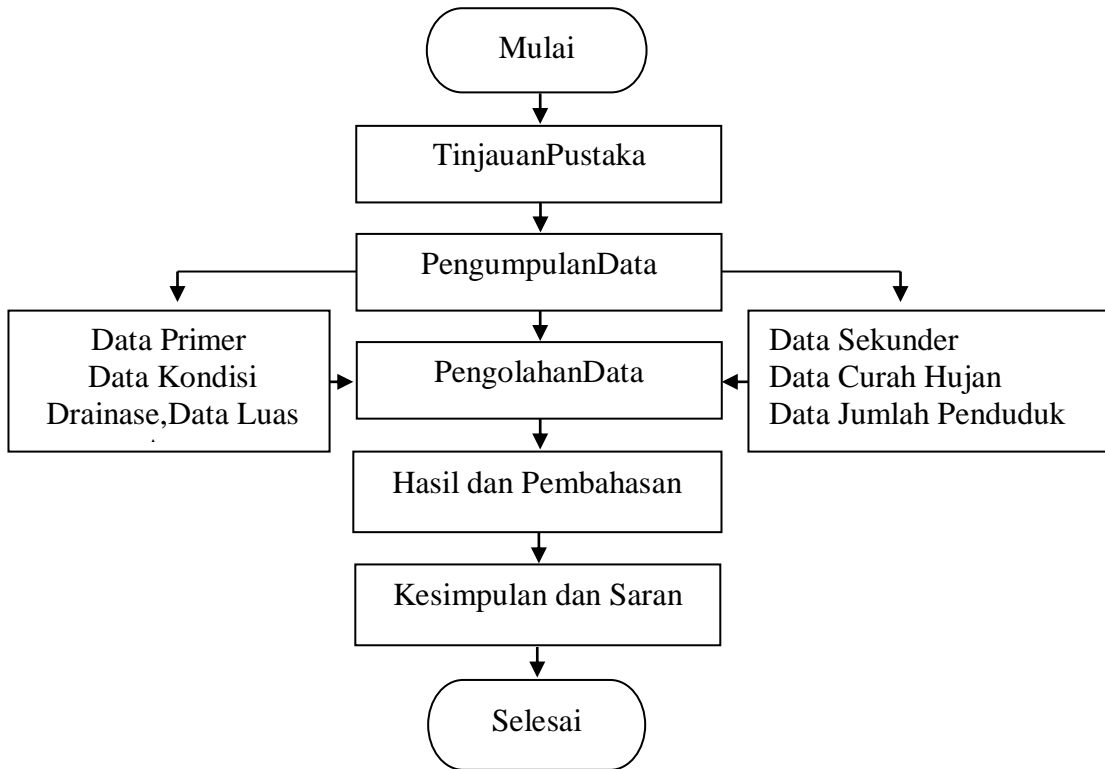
Mulai

TinjauanPustaka

PengumpulanData

Data Primer
Data Kondisi
Drainase,Data Luas

PengolahanData

Data Sekunder
Data Curah Hujan
Data Jumlah Penduduk

Hasil dan Pembahasan

Kesimpulan dan Saran

Selesai